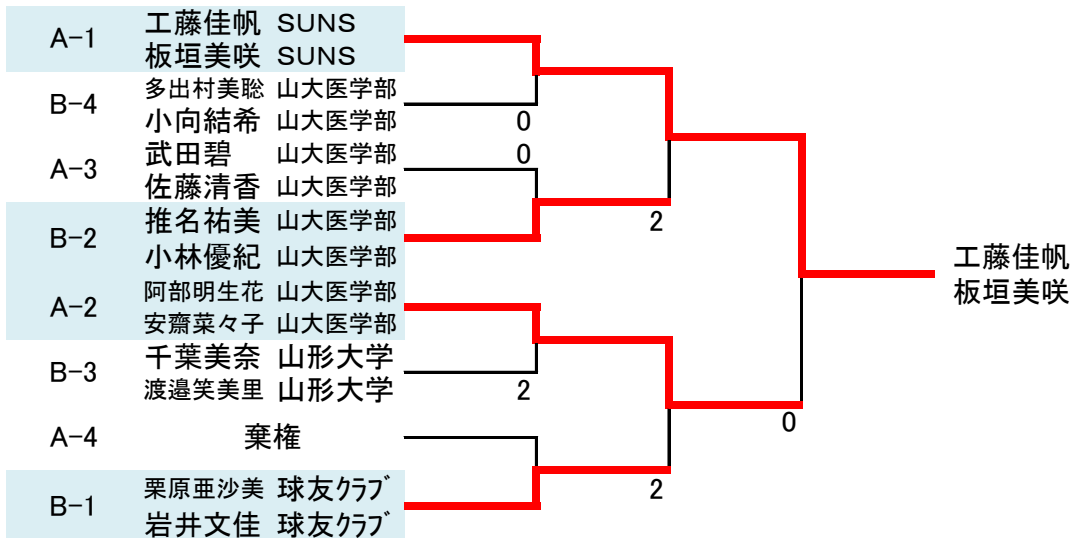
A-1 工藤佳帆 SUNS
板垣美咲 SUNS

B-4 多出村美聡 山大医学部
小向結希 山大医学部

0

A-3 武田碧 山大医学部
佐藤清香 山大医学部

0

B-2 推名祐美 山大医学部
小林優紀 山大医学部

2

A-2 阿部明生花 山大医学部
安齋菜々子 山大医学部

B-3 千葉美奈 山形大学
渡邉笑美里 山形大学

2

A-4 棄権

B-1 栗原亜沙美 球友クラブ
岩井文佳 球友クラブ

2

0

工藤佳帆
板垣美咲